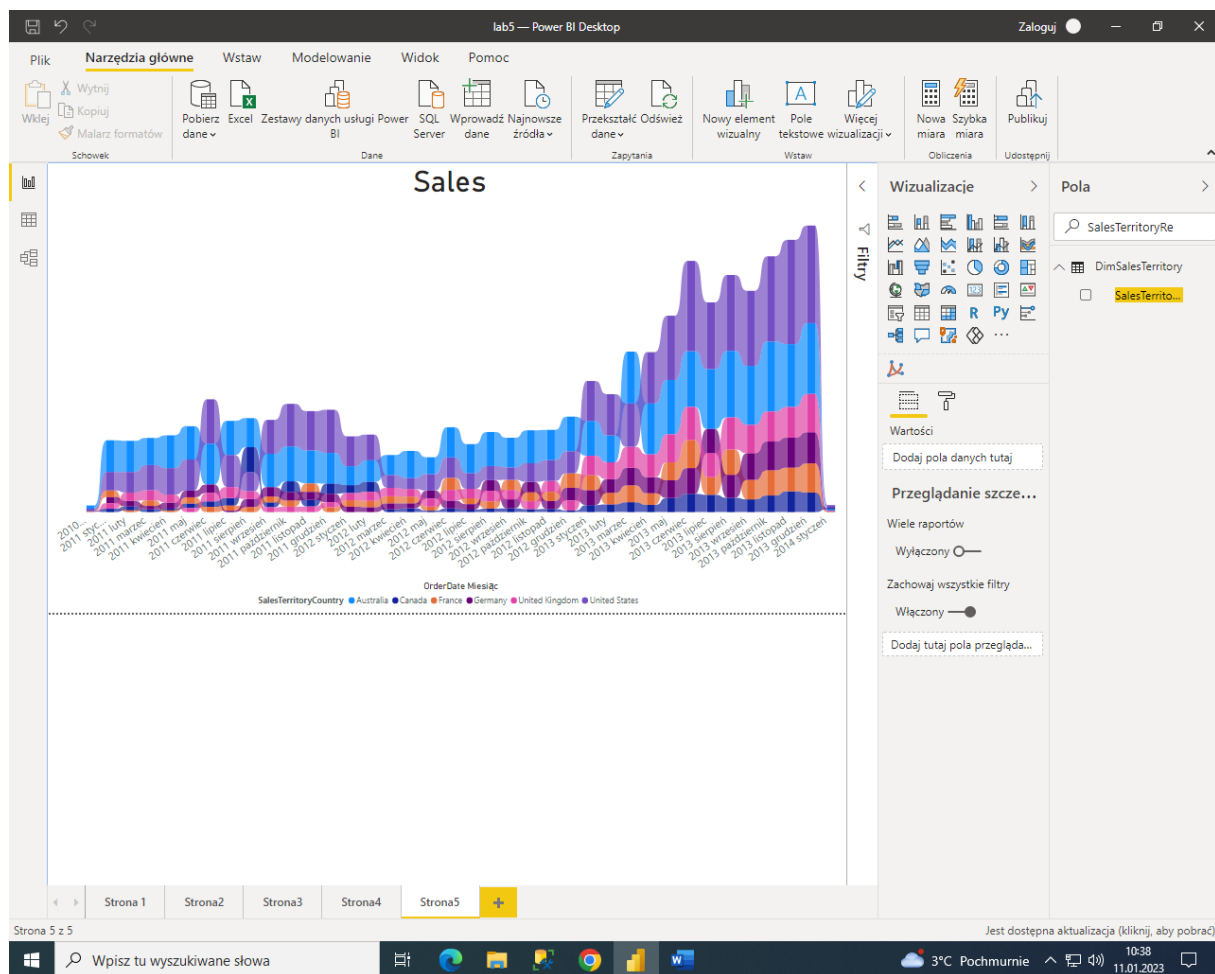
lab5 — Power BI Desktop

Zaloguj

Plik Narzędzia główne Wstaw Modelowanie Widok Pomoc

Wklej Wytnij Kopiuj Malarz formatów
Schowek

Pobierz dane Excel Zestawy danych usługi Power BI SQL Server Wprowadź dane Najnowsze źródła
Dane

Przekształć dane Odśwież
Zapytania

Nowy element wizualny Pole tekstowe Więcej wizualizacji
Wstaw

Nowa miara Szybka miara
Obliczenia

Publikuj
Udostępnij

Sales

2010... 2011 styc... 2011 luty 2011 marzec 2011 kwiecień 2011 maj 2011 czerwiec 2011 lipiec 2011 sierpień 2011 wrzesień 2011 październik 2011 listopad 2011 grudzień 2012 styczeń 2012 luty 2012 marzec 2012 kwiecień 2012 maj 2012 czerwiec 2012 lipiec 2012 sierpień 2012 wrzesień 2012 październik 2012 listopad 2012 grudzień 2013 styczeń 2013 luty 2013 marzec 2013 kwiecień 2013 maj 2013 czerwiec 2013 lipiec 2013 sierpień 2013 wrzesień 2013 październik 2013 listopad 2013 grudzień 2014 styczeń

OrderDate Miesiąc

SalesTerritoryCountry ● Australia ● Canada ● France ● Germany ● United Kingdom ● United States

Filtry

Wizualizacje

R Py ...

Wartości

Dodaj pola danych tutaj

Przeglądanie szcze...

Wiele raportów

Wyłączony

Zachowaj wszystkie filtry

Włączony

Dodaj tutaj pola przegląda...

Pola

SalesTerritoryRe

DimSalesTerritory

SalesTerrito...

Strona 1 Strona2 Strona3 Strona4 Strona5 +

Strona 5 z 5

Jest dostępna aktualizacja (kliknij, aby pobrać)

Wpisz tu wyszukiwane słowa

3°C Pochmurnie

10:38
11.01.2023